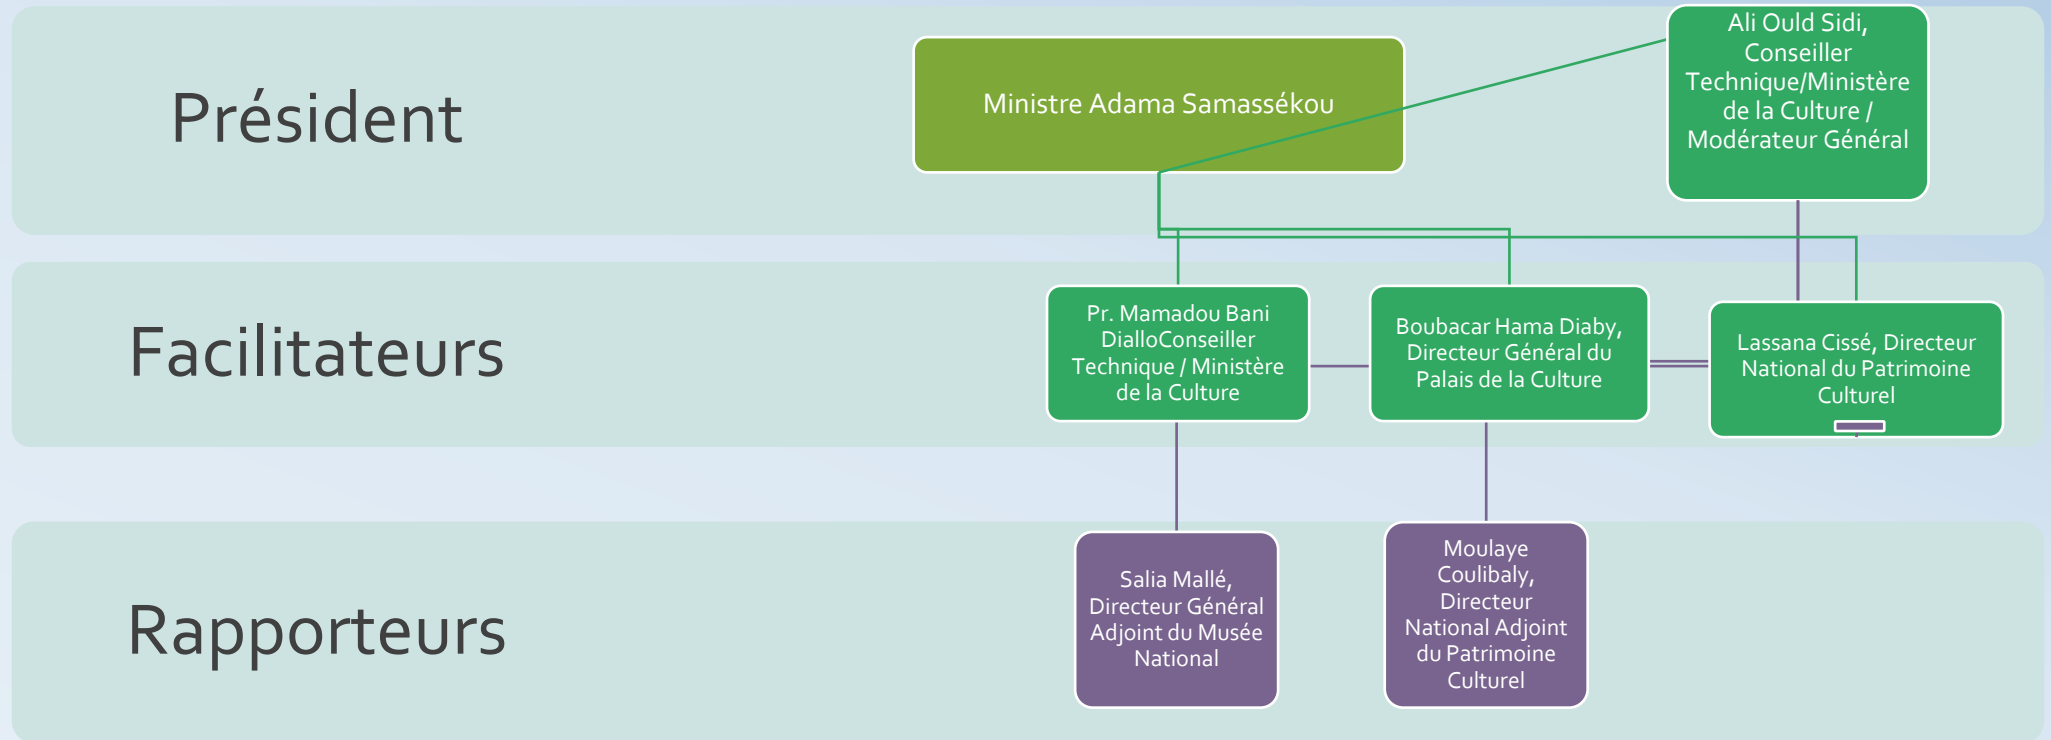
Président

Ministre Adama Samassékou

Ali Ould Sidi, Conseiller Technique/Ministère de la Culture / Modérateur Général

Facilitateurs

Pr. Mamadou Bani DialloConseiller Technique / Ministère de la Culture

Boubacar Hama Diaby, Directeur Général du Palais de la Culture

Lassana Cissé, Directeur National du Patrimoine Culturel

Rapporteurs

Salia Mallé, Directeur Général Adjoint du Musée National

Moulaye Coulibaly, Directeur National Adjoint du Patrimoine Culturel